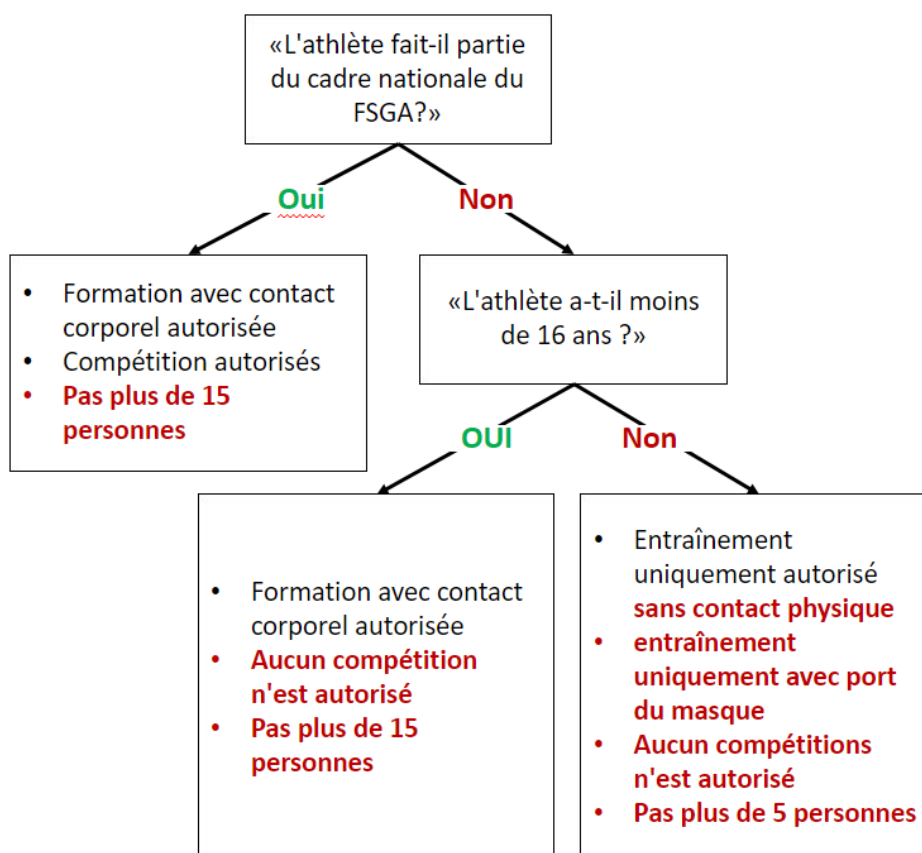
«L'athlète fait-il partie du cadre nationale du FSGA?»

Oui

Non

- Formation avec contact corporel autorisée
- Compétition autorisés
- Pas plus de 15 personnes

«L'athlète a-t-il moins de 16 ans ?»

OUI

Non

- Formation avec contact corporel autorisée
- Aucun compétition n'est autorisé
- Pas plus de 15 personnes

- Entraînement uniquement autorisé sans contact physique
- entraînement uniquement avec port du masque
- Aucun compétitions n'est autorisé
- Pas plus de 5 personnes